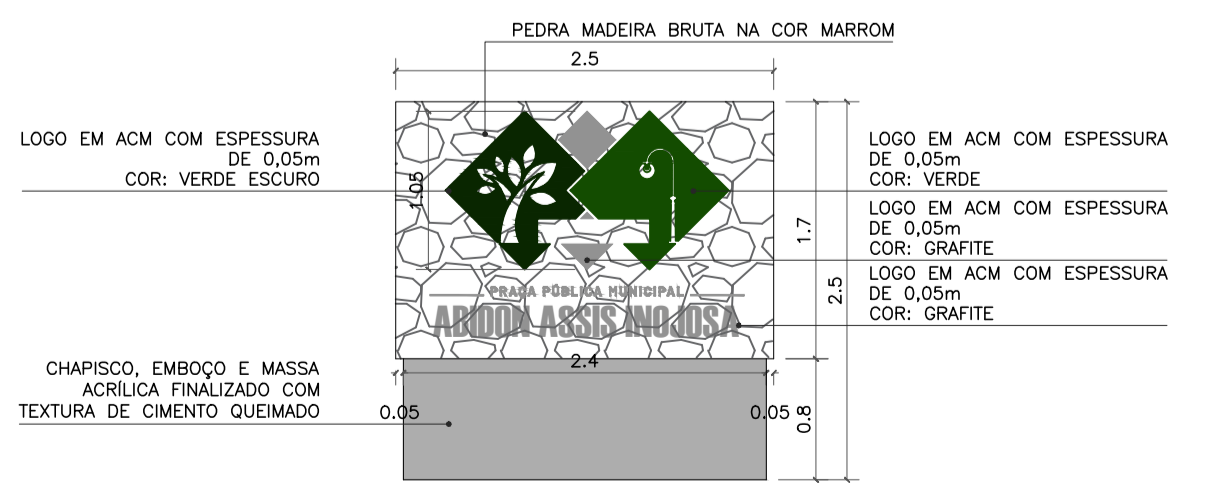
PEDRA MADEIRA BRUTA NA COR MARROM

2.5

LOGO EM ACM COM ESPESSURA DE 0,05m COR: VERDE ESCURO

1.05

LOGO EM ACM COM ESPESSURA DE 0,05m COR: VERDE

LOGO EM ACM COM ESPESSURA DE 0,05m COR: GRAFITE

1.7

LOGO EM ACM COM ESPESSURA DE 0,05m COR: GRAFITE

2.5

PRAÇA PÚBLICA MUNICIPAL
ARIDON ASSIS NOJOSA

2.4

CHAPISCO, EMBOÇO E MASSA ACRÍLICA FINALIZADO COM TEXTURA DE CIMENTO QUEIMADO

0.05

0.05

0.8